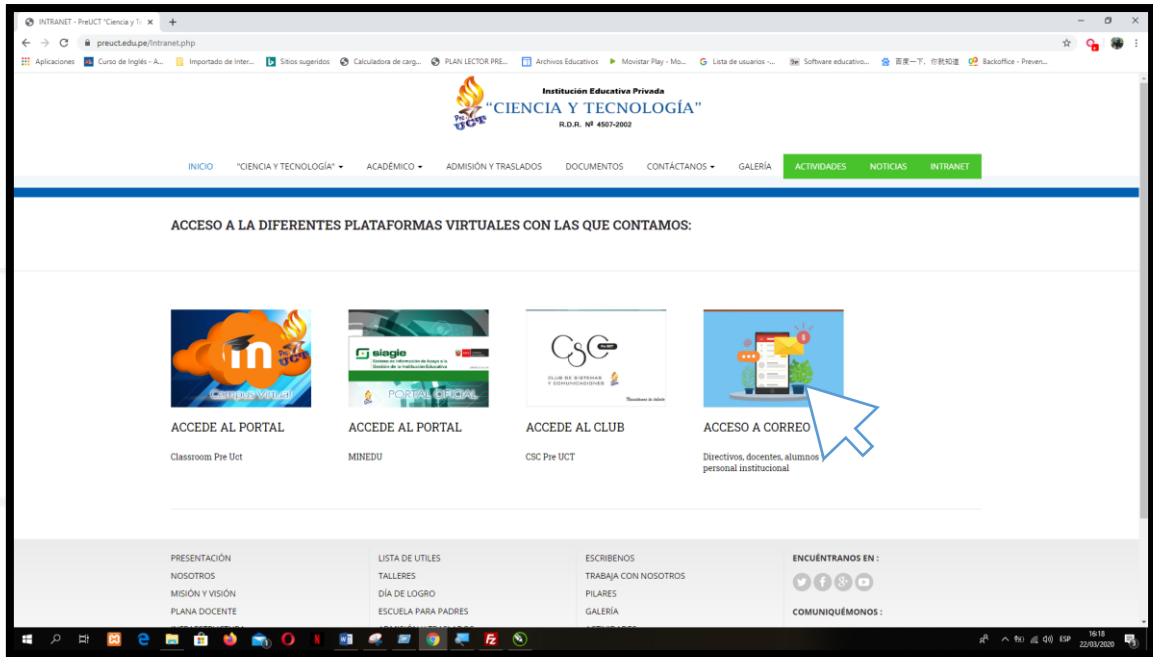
INTRANET - PreUCT "Ciencia y Te ×
preuct.edu.pe/Intranet.php
Aplicaciones | Curso de Inglés - A... | Importado de Inter... | Sitios sugeridos | Calculadora de carg... | PLAN LECTOR PRE... | Archivos Educativos | Movistar Play - Mo... | Lista de usuarios -... | Software educativo... | 百度一下，你就知道 | Backoffice - Preven...

Institución Educativa Privada
"CIENCIA Y TECNOLOGÍA"
R.D.R. Nº 4507-2002

INICIO | "CIENCIA Y TECNOLOGÍA" | ACADÉMICO | ADMISIÓN Y TRASLADOS | DOCUMENTOS | CONTÁCTANOS | GALERÍA | ACTIVIDADES | NOTICIAS | INTRANET

ACCESO A LA DIFERENTES PLATAFORMAS VIRTUALES CON LAS QUE CONTAMOS:

Campus Virtual

siagie
PORTAL OFICIAL

CSC
CLUB DE SISTEMAS Y COMUNICACIONES

ACCEDE AL PORTAL
Classroom Pre Uct

ACCEDE AL PORTAL
MINEDU

ACCEDE AL CLUB
CSC Pre UCT

ACCESO A CORREO
Directivos, docentes, alumnos personal institucional

PRESENTACIÓN
NOSOTROS
MISIÓN Y VISIÓN
PLANA DOCENTE

LISTA DE UTILES
TALLERES
DÍA DE LOGRO
ESCUELA PARA PADRES

ESCRIBENOS
TRABAJA CON NOSOTROS
PILARES
GALERÍA

ENCUÉNTRANOS EN :
COMUNIQUÉMONOS :

ESP 16:18 22/03/2020